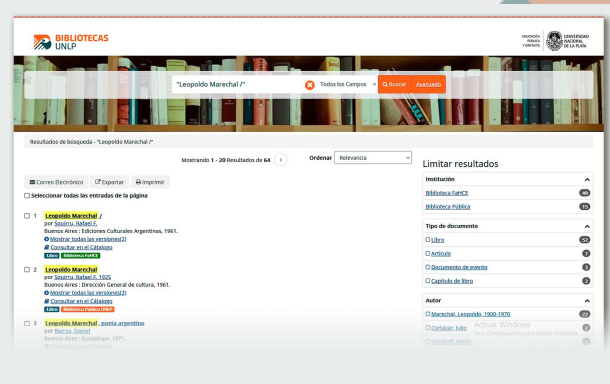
BIBLIOTECAS UNLP

EDUCACIÓN PÚBLICA Y GRATUITA | UNIVERSIDAD NACIONAL DE LA PLATA

"Leopoldo Marechal /"

Todos los Campos

Buscar

Avanzado

Resultados de búsqueda - "Leopoldo Marechal /"

Mostrando 1 - 20 Resultados de 64

Ordenar Relevancia

Correo Electrónico Exportar Imprimir

Seleccionar todas las entradas de la página

1 Leopoldo Marechal /
por Squirru, Rafael F.
Buenos Aires : Ediciones Culturales Argentinas, 1961.
Mostrar todas las versiones(2)
Consultar en el Catálogo
Libro Biblioteca FaHCE

2 Leopoldo Marechal
por Squirru, Rafael F. 1925
Buenos Aires : Dirección General de cultura, 1961.
Mostrar todas las versiones(2)
Consultar en el Catálogo
Libro Biblioteca Pública UNLP

3 Leopoldo Marechal, poeta argentino
por Barros, Daniel
Buenos Aires : Guadalupe, 1971.
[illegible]

Limitar resultados

Institución
Biblioteca FaHCE 49
Biblioteca Pública 15

Tipo de documento
Libro 52
Artículo 7
Documento de evento 3
Capítulo de libro 2

Autor
Marechal, Leopoldo, 1900-1970 22
Cortázar, Julio 2
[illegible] 2

Activar Windows
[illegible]